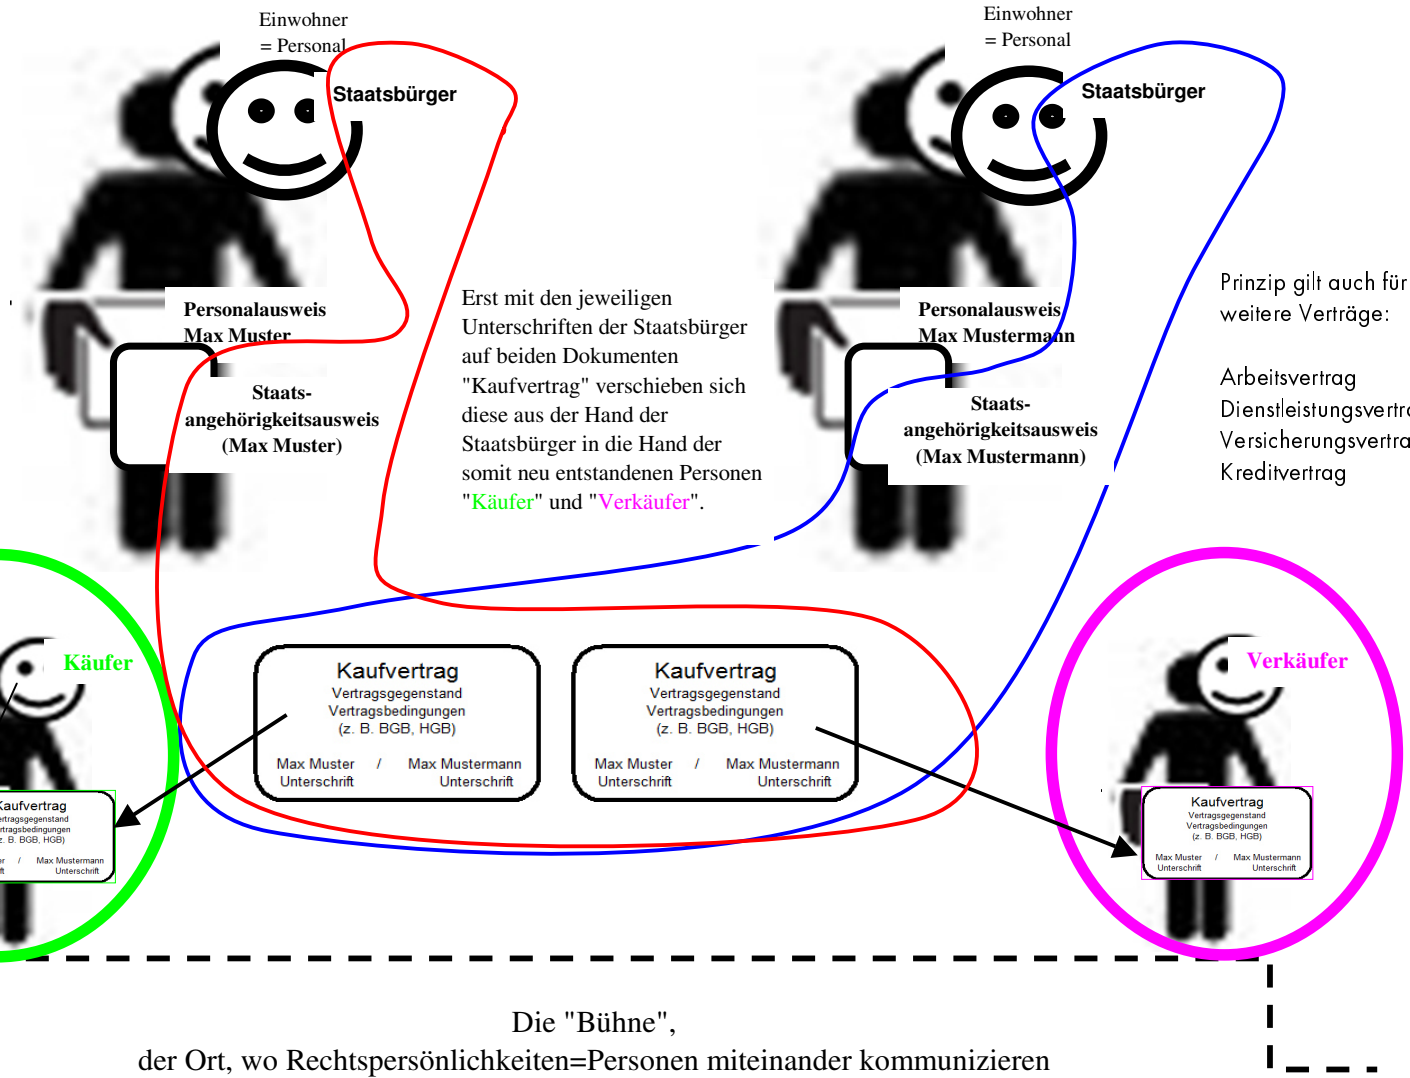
Einwohner
= Personal

Staatsbürger

Personalausweis
Max Muster

Staatsangehörigkeitsausweis
(Max Muster)

Einwohner
= Personal

Staatsbürger

Personalausweis
Max Mustermann

Staatsangehörigkeitsausweis
(Max Mustermann)

Erst mit den jeweiligen Unterschriften der Staatsbürger auf beiden Dokumenten "Kaufvertrag" verschieben sich diese aus der Hand der Staatsbürger in die Hand der somit neu entstandenen Personen "Käufer" und "Verkäufer".

Prinzip gilt auch für weitere Verträge:

Arbeitsvertrag
Dienstleistungsvertr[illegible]
Versicherungsvertra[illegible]
Kreditvertrag

Käufer

Kaufvertrag
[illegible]ertragsgegenstand
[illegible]tragsbedingungen
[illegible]. B. BGB, HGB)
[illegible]er / Max Mustermann
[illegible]ft Unterschrift

Kaufvertrag
Vertragsgegenstand
Vertragsbedingungen
(z. B. BGB, HGB)
Max Muster / Max Mustermann
Unterschrift Unterschrift

Kaufvertrag
Vertragsgegenstand
Vertragsbedingungen
(z. B. BGB, HGB)
Max Muster / Max Mustermann
Unterschrift Unterschrift

Verkäufer

Kaufvertrag
Vertragsgegenstand
Vertragsbedingungen
(z. B. BGB, HGB)
Max Muster / Max Mustermann
Unterschrift Unterschrift

Die "Bühne",
der Ort, wo Rechtspersönlichkeiten=Personen miteinander kommunizieren